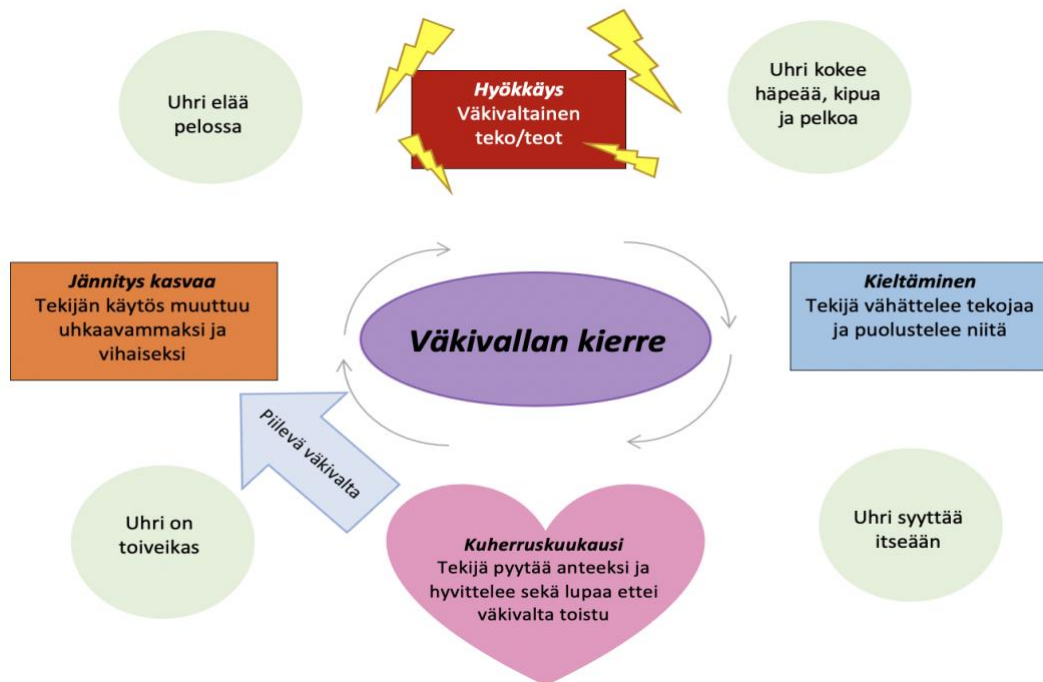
Uhri elää pelossa

Hyökkäys
Väkivaltainen teko/teot

Uhri kokee häpeää, kipua ja pelkoa

Jännitys kasvaa
Tekijän käytös muuttuu uhkaavammaksi ja vihaiseksi

Väkivallan kierre

Kieltäminen
Tekijä vähättelee tekojaa ja puolustelee niitä

Piilevä väkivalta

Uhri on toiveikas

Kuherruskuukausi
Tekijä pyytää anteeksi ja hyvittelee sekä lupaa ettei väkivalta toistu

Uhri syyttää itseään